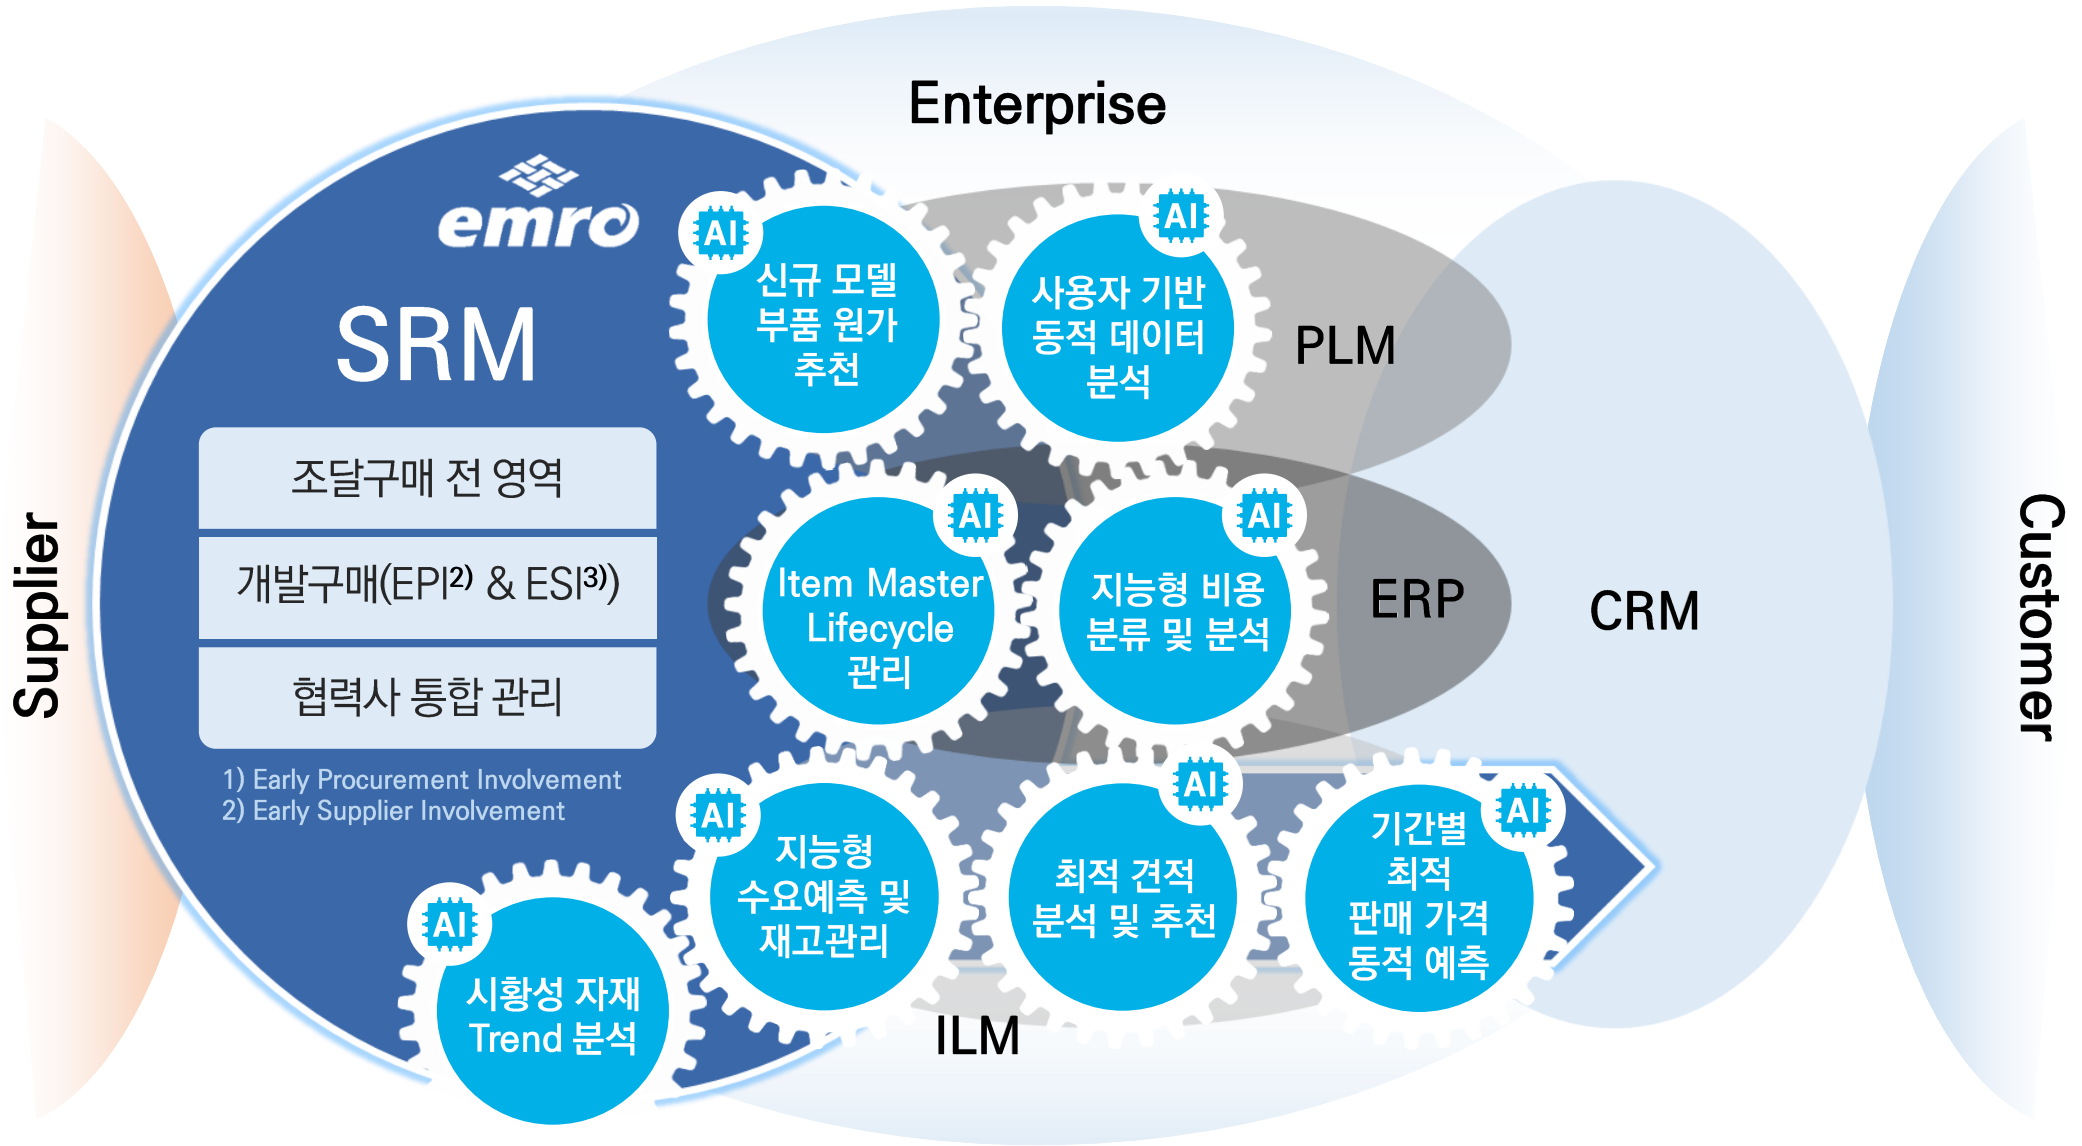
Enterprise

Supplier

emro

SRM

조달구매 전 영역

개발구매(EPI²⁾ & ESI³⁾)

협력사 통합 관리

1) Early Procurement Involvement
2) Early Supplier Involvement

AI
신규 모델 부품 원가 추천

AI
사용자 기반 동적 데이터 분석

PLM

AI
Item Master Lifecycle 관리

AI
지능형 비용 분류 및 분석

ERP

CRM

AI
지능형 수요예측 및 재고관리

AI
최적 견적 분석 및 추천

AI
기간별 최적 판매 가격 동적 예측

AI
시황성 자재 Trend 분석

ILM

Customer